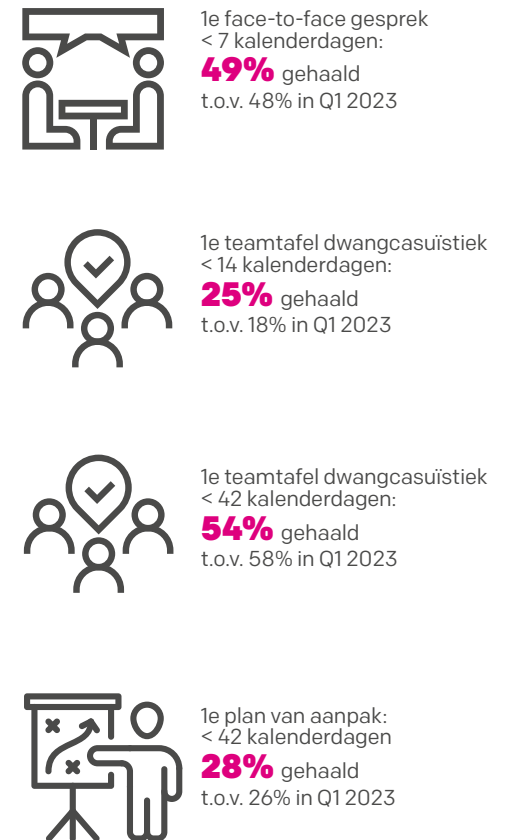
1e face-to-face gesprek
< 7 kalenderdagen:
**49%** gehaald
t.o.v. 48% in Q1 2023

1e teamtafel dwangcasuïstiek
< 14 kalenderdagen:
**25%** gehaald
t.o.v. 18% in Q1 2023

1e teamtafel dwangcasuïstiek
< 42 kalenderdagen:
**54%** gehaald
t.o.v. 58% in Q1 2023

1e plan van aanpak:
< 42 kalenderdagen
**28%** gehaald
t.o.v. 26% in Q1 2023